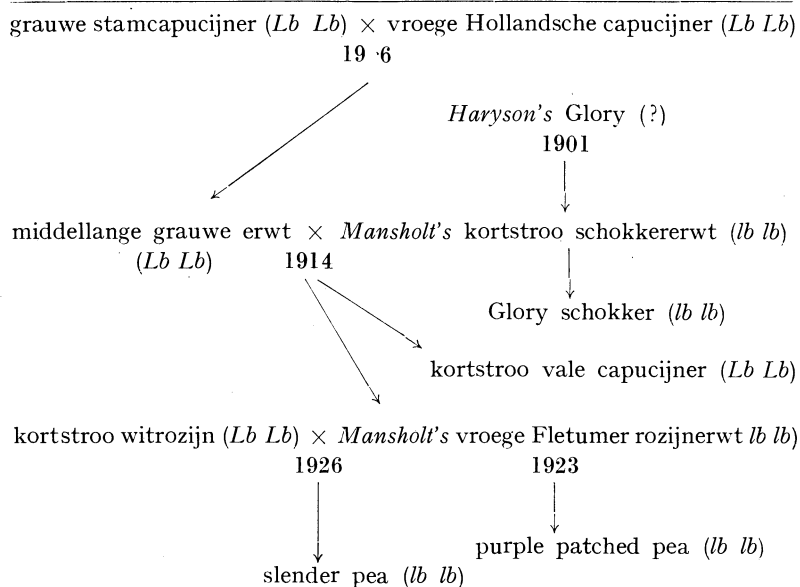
grauwe stamcapucijner ($Lb$ $Lb$) × vroege Hollandsche capucijner ($Lb$ $Lb$)
19 ·6

*Haryson's* Glory (?)
1901

middellange grauwe erwt × *Mansholt's* kortstroo schokkererwt ($lb$ $lb$)
($Lb$ $Lb$) 1914

Glory schokker ($lb$ $lb$)

kortstroo vale capucijner ($Lb$ $Lb$)

kortstroo witrozijn ($Lb$ $Lb$) × *Mansholt's* vroege Fletumer rozijnerwt $lb$ $lb$)
1926 1923

purple patched pea ($lb$ $lb$)

slender pea ($lb$ $lb$)